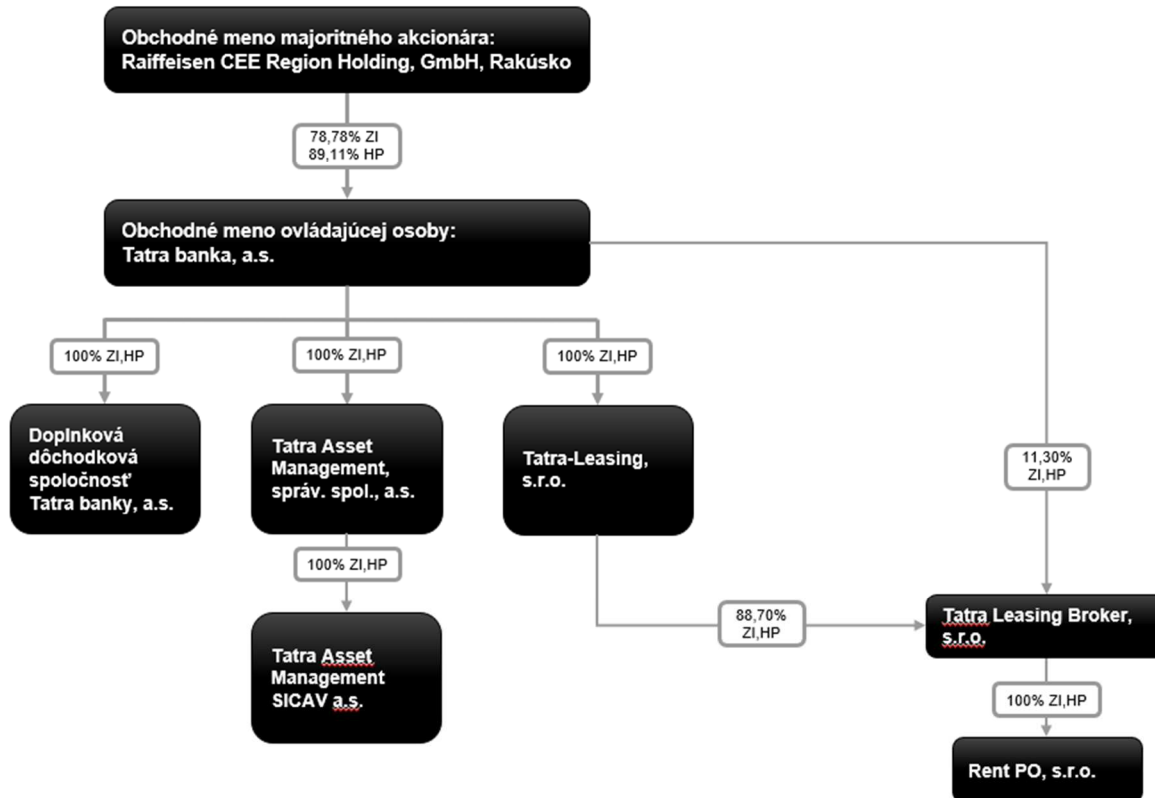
Obchodné meno majoritného akcionára: Raiffeisen CEE Region Holding, GmbH, Rakúsko

78,78% ZI
89,11% HP

Obchodné meno ovládajúcej osoby: Tatra banka, a.s.

100% ZI,HP

100% ZI,HP

100% ZI,HP

Doplnková dôchodková spoločnosť Tatra banky, a.s.

Tatra Asset Management, správ. spol., a.s.

Tatra-Leasing, s.r.o.

11,30% ZI,HP

100% ZI,HP

88,70% ZI,HP

Tatra Leasing Broker, s.r.o.

Tatra Asset Management SICAV a.s.

100% ZI,HP

Rent PO, s.r.o.